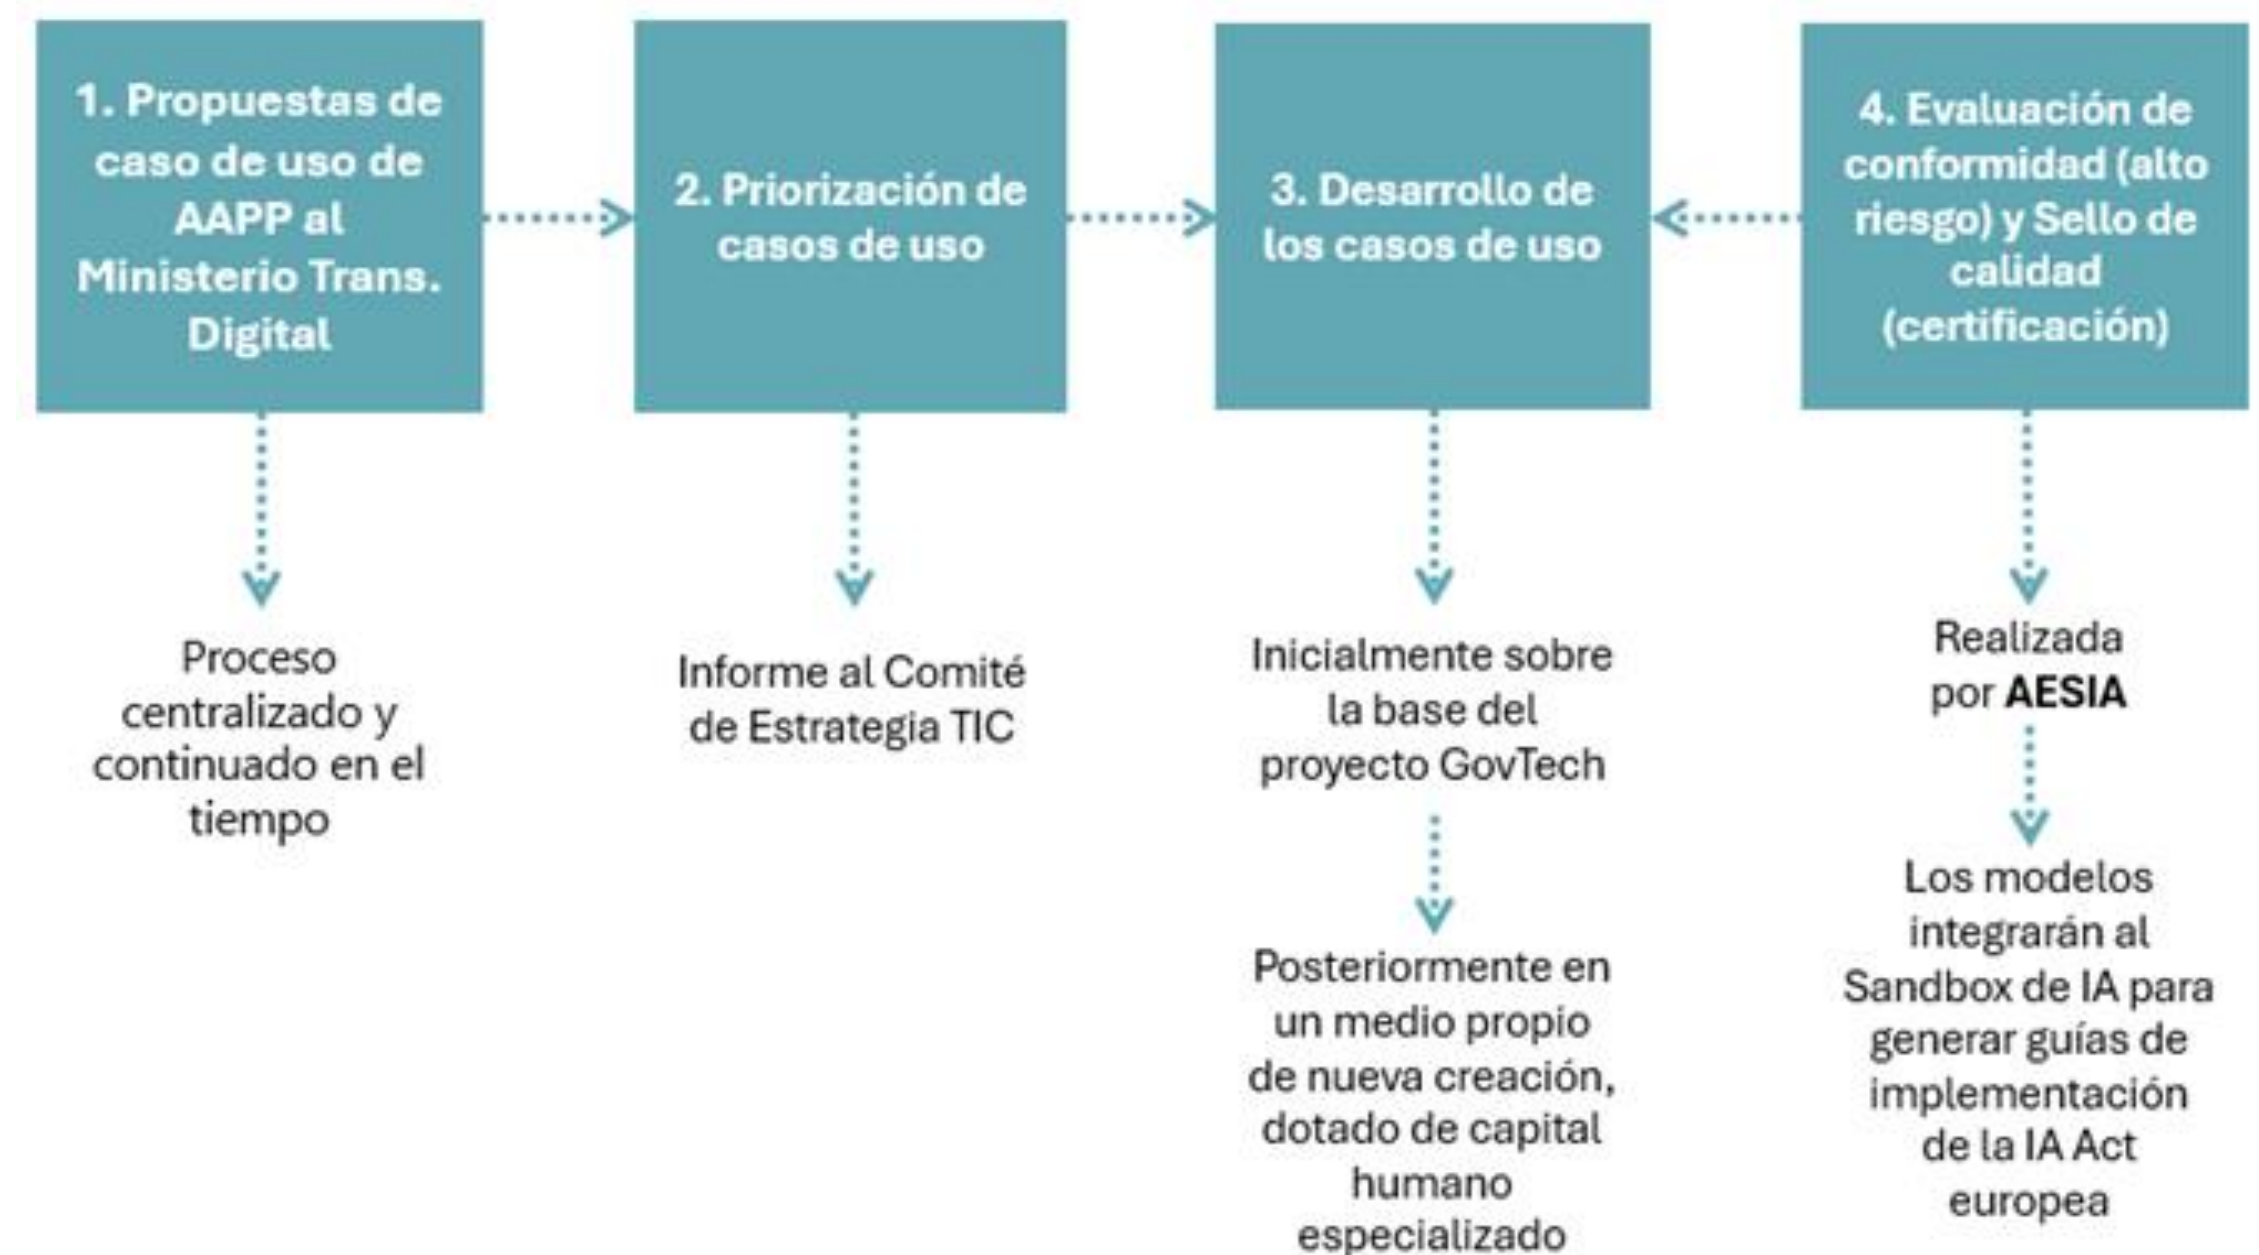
1. Propuestas de caso de uso de AAPP al Ministerio Trans. Digital

Proceso centralizado y continuado en el tiempo

2. Priorización de casos de uso

Informe al Comité de Estrategia TIC

3. Desarrollo de los casos de uso

Inicialmente sobre la base del proyecto GovTech

Posteriormente en un medio propio de nueva creación, dotado de capital humano especializado

4. Evaluación de conformidad (alto riesgo) y Sello de calidad (certificación)

Realizada por **AESIA**

Los modelos integrarán al Sandbox de IA para generar guías de implementación de la IA Act europea